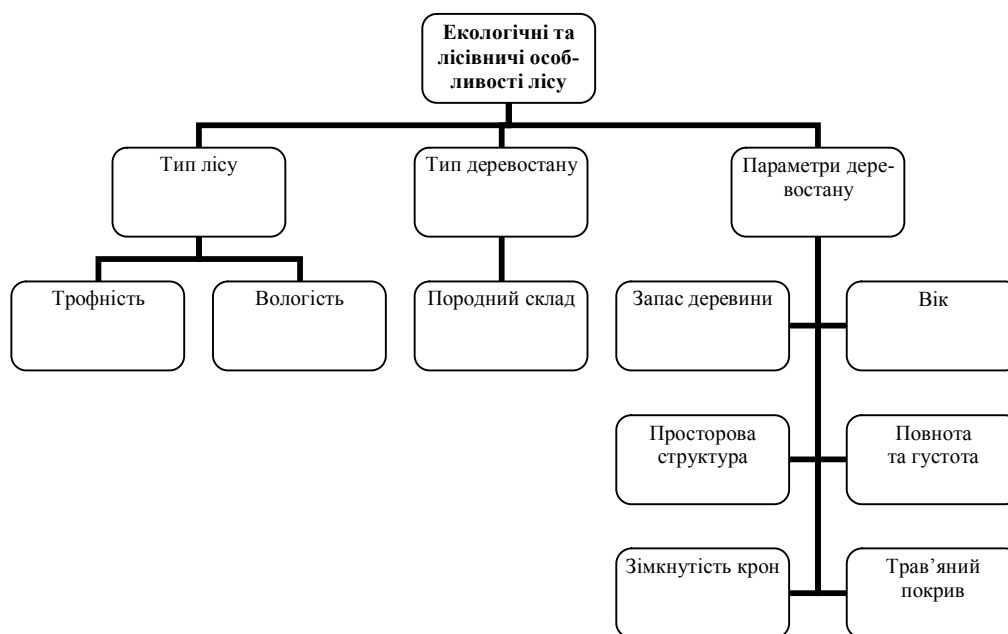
Екологічні та лісівничі особливості лісу

Тип лісу

Тип деревостану

Параметри деревостану

Трофність

Вологість

Породний склад

Запас деревини

Вік

Просторова структура

Повнота та густота

Зімкнутість крон

Трав'яний покрив